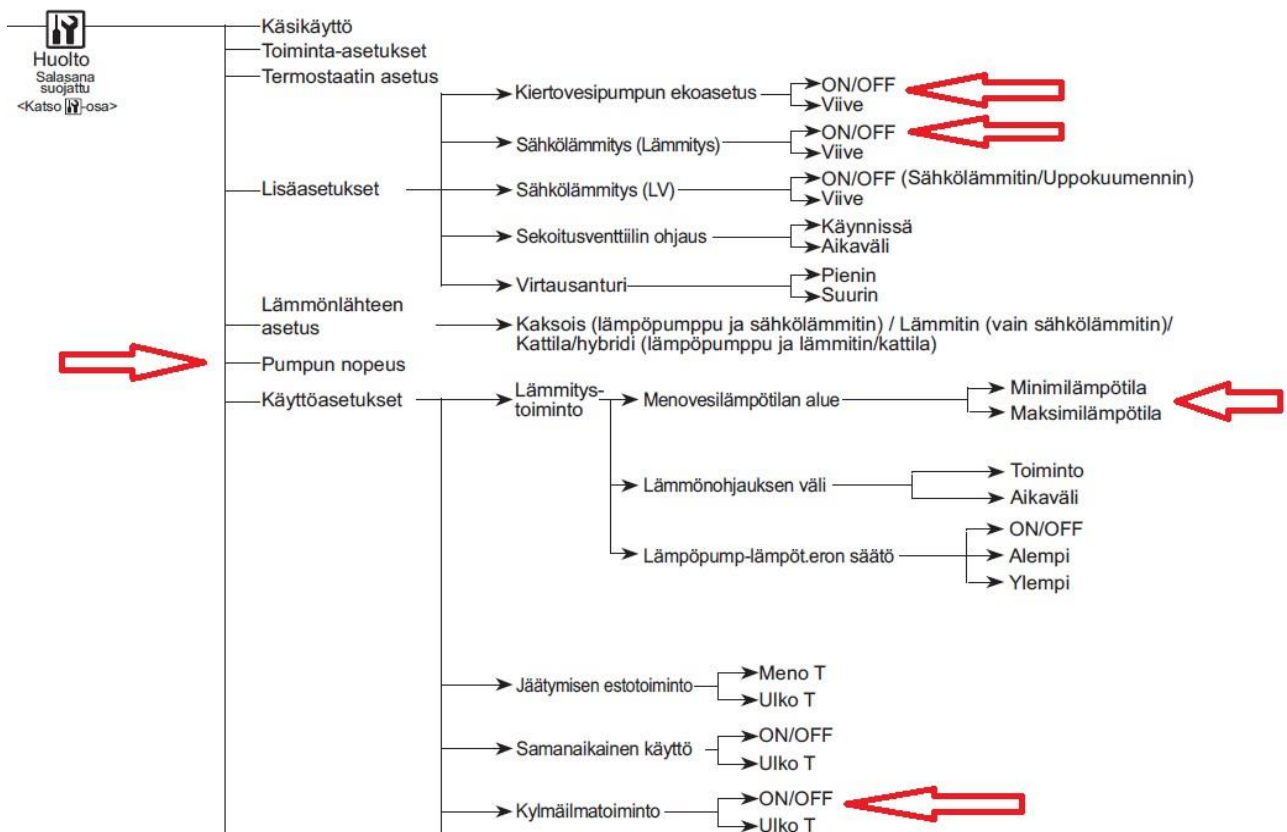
Huolto
Salasana suojattu
<Katso -osa>

Käsikäyttö
Toiminta-asetukset
Termostaatin asetus
Lisäasetukset
Kiertovesipumpun ekoasetus
ON/OFF
Viive
Sähkölämmitys (Lämmitys)
ON/OFF
Viive
Sähkölämmitys (LV)
ON/OFF (Sähkölämmitin/Uppokuumennin)
Viive
Sekoitusventtiilin ohjaus
Käynnissä
Aikaväli
Virtausanturi
Pienin
Suurin
Lämmönlähteen asetus
Kaksois (lämpöpumppu ja sähkölämmitin) / Lämmitin (vain sähkölämmitin)/ Kattila/hybridi (lämpöpumppu ja lämmitin/kattila)
Pumpun nopeus
Käyttöasetukset
Lämmitys-toiminto
Menovesilämpötilan alue
Minimilämpötila
Maksimilämpötila
Lämmönohjauksen väli
Toiminto
Aikaväli
Lämpöpump-lämpöt.eron säätö
ON/OFF
Alempi
Ylempi
Jäätymisen estotoiminto
Meno T
Ulko T
Samanaikainen käyttö
ON/OFF
Ulko T
Kylmäilmatoiminto
ON/OFF
Ulko T